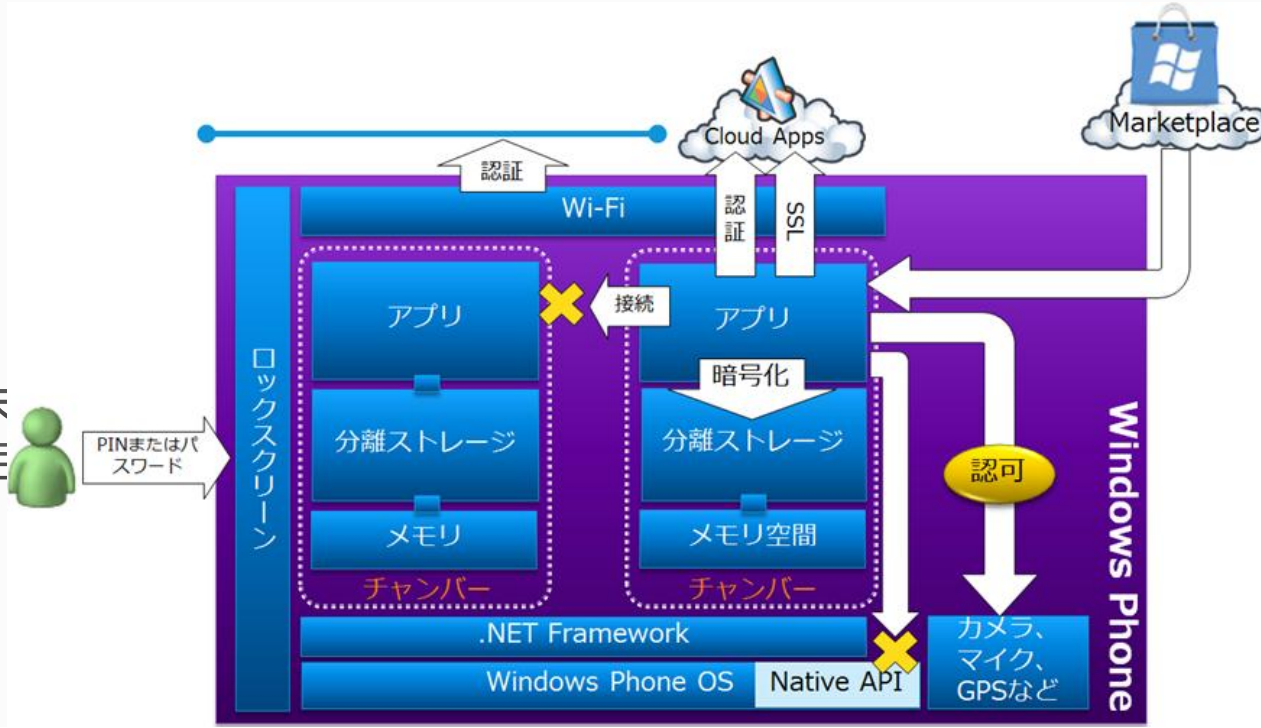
Cloud Apps

Marketplace

認証

Wi-Fi

認証

SSL

ロックスクリーン

アプリ

接続

アプリ

暗号化

分離ストレージ

分離ストレージ

メモリ

メモリ空間

チャンバー

チャンバー

PINまたはパスワード

認可

Windows Phone

.NET Framework

Windows Phone OS

Native API

カメラ、マイク、GPSなど